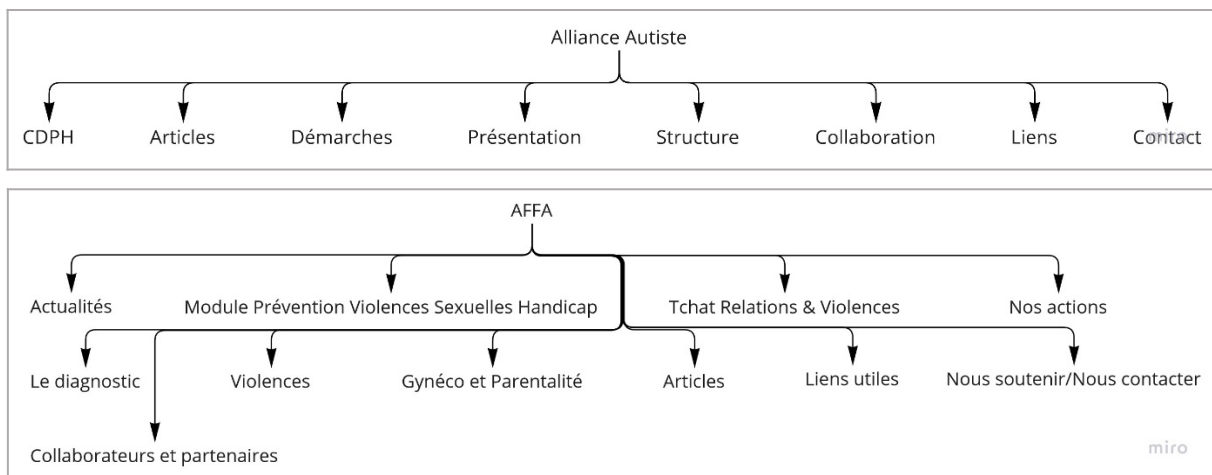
Alliance Autiste

CDPH
Articles
Démarches
Présentation
Structure
Collaboration
Liens
Contact

AFFA

Actualités
Module Prévention Violences Sexuelles Handicap
Tchat Relations & Violences
Nos actions
Le diagnostic
Violences
Gynéco et Parentalité
Articles
Liens utiles
Nous soutenir/Nous contacter
Collaborateurs et partenaires

miro